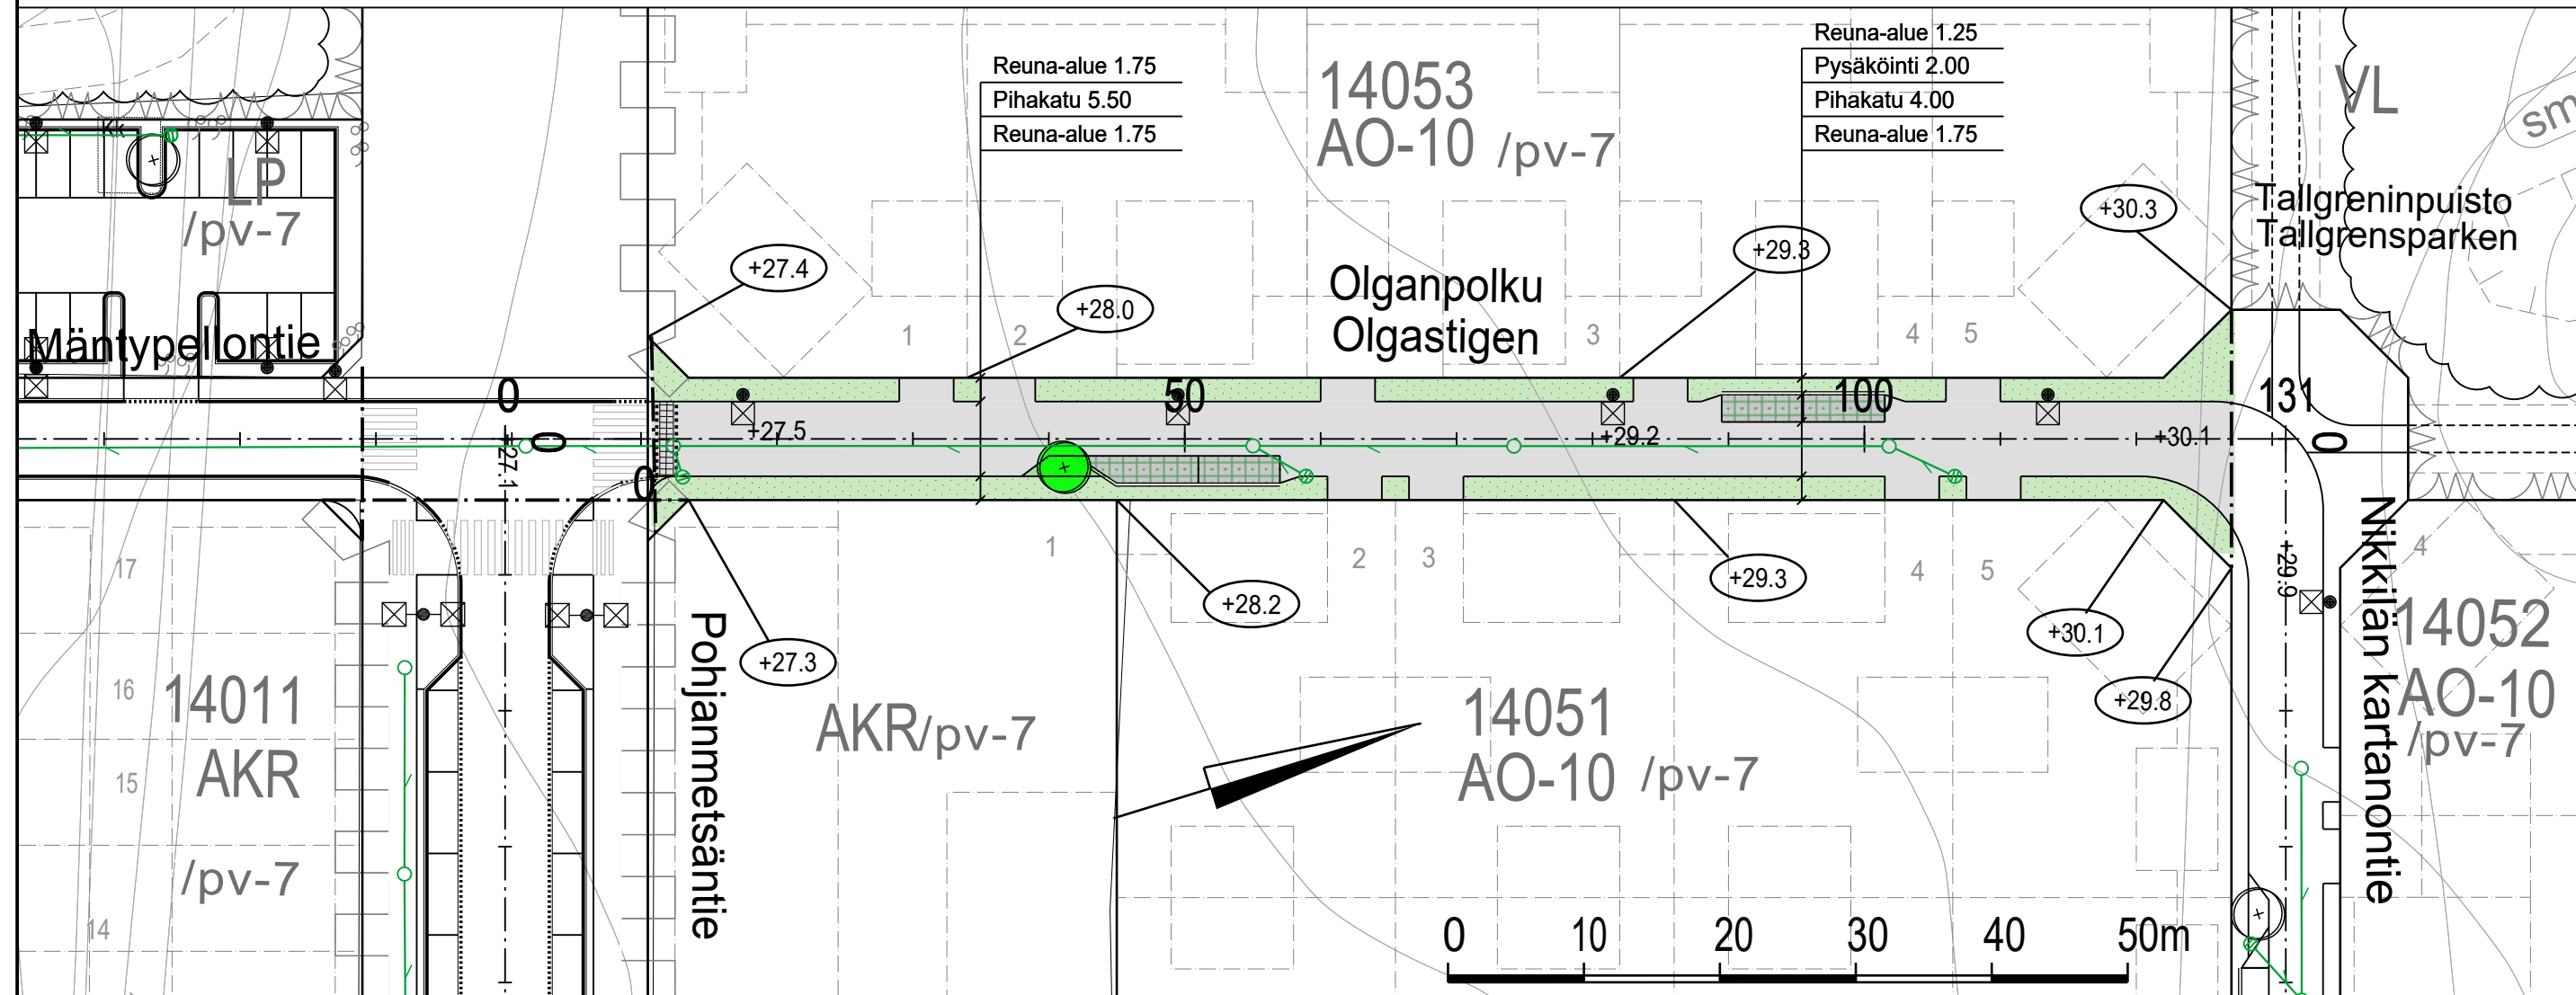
LP
/pv-7

Mäntypellontie

Reuna-alue 1.75
Pihakatu 5.50
Reuna-alue 1.75

14053
AO-10 /pv-7

Reuna-alue 1.25
Pysäköinti 2.00
Pihakatu 4.00
Reuna-alue 1.75

VL

sm

Tallgreninpuisto
Tallgrensparken

+27.4
+28.0
Olganpolku
Olgastigen
+29.3
+30.3

1 2 3 4 5

0
50
100
131
+27.5
+29.2
+30.1
0
+27.1
0
0

1 2 3 4 5

+28.2
+29.3
+30.1
+29.8
+27.3
+29.9

17
16
15
14
14011
AKR
/pv-7

Pohjanmetsäntie

AKR/pv-7

14051
AO-10 /pv-7

Nikkilän kartanontie

4
14052
AO-10
/pv-7

0 10 20 30 40 50m